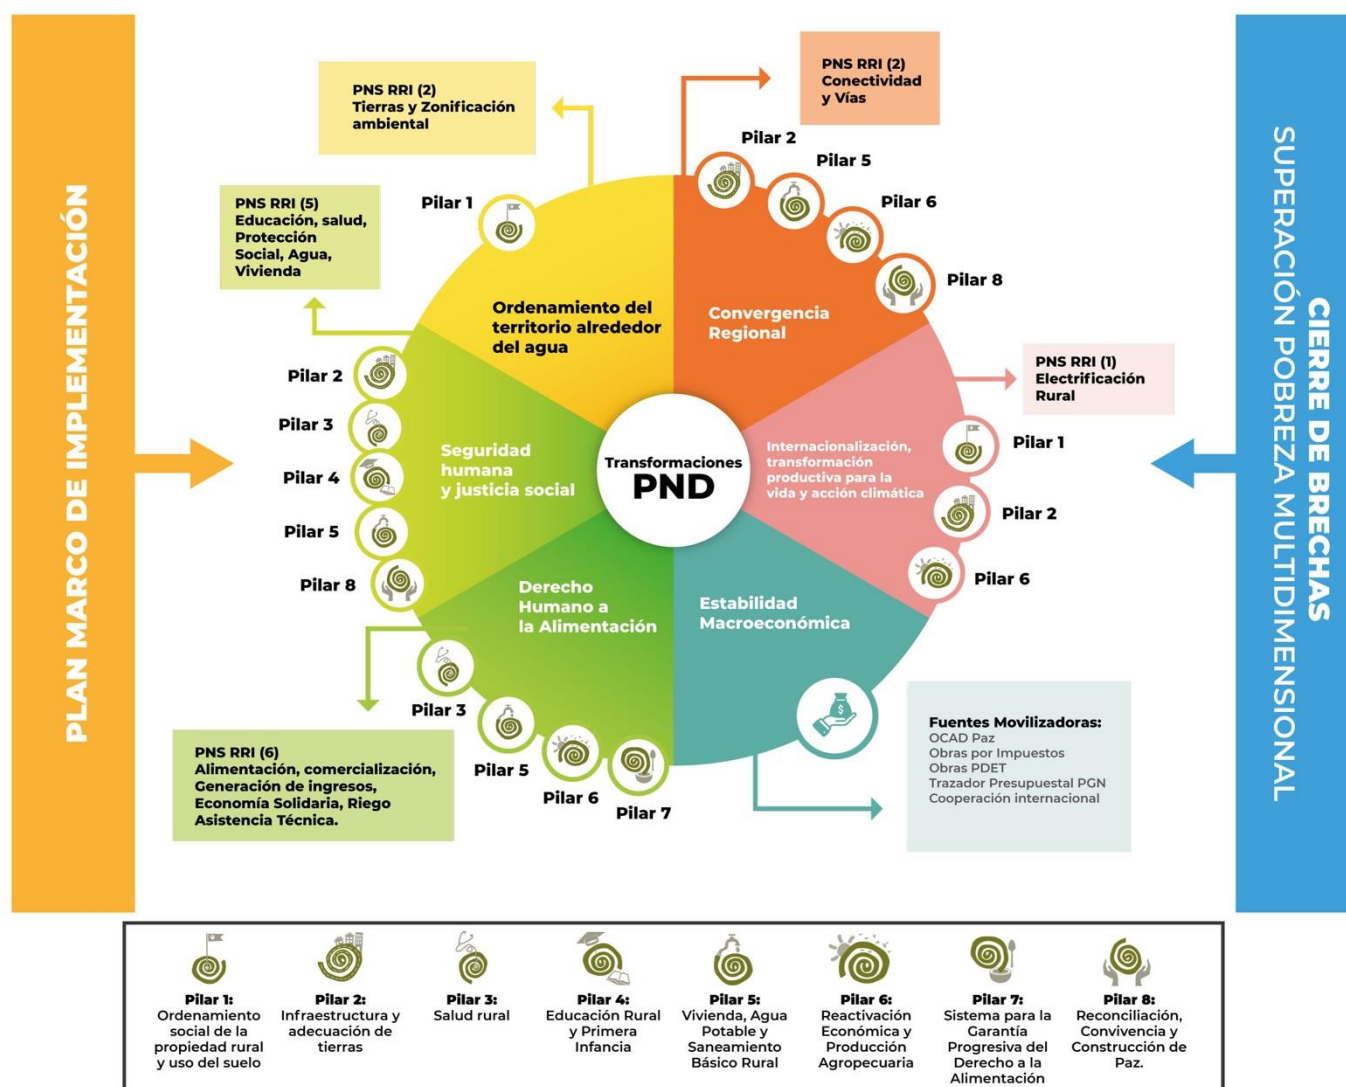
PLAN MARCO DE IMPLEMENTACIÓN

CIERRE DE BRECHAS
SUPERACIÓN POBREZA MULTIDIMENSIONAL

PNS RRI (2)
Tierras y Zonificación ambiental

PNS RRI (2)
Conectividad y Vías

PNS RRI (5)
Educación, salud, Protección Social, Agua, Vivienda

Pilar 1

Pilar 2
Pilar 5
Pilar 6
Pilar 8

Ordenamiento del territorio alrededor del agua

Convergencia Regional

PNS RRI (1)
Electrificación Rural

Pilar 2
Pilar 3
Pilar 4
Pilar 5
Pilar 8

Seguridad humana y justicia social

Transformaciones
PND

Internacionalización, transformación productiva para la vida y acción climática

Pilar 1
Pilar 2
Pilar 6

Derecho Humano a la Alimentación

Estabilidad Macroeconómica

Pilar 3
Pilar 5
Pilar 6
Pilar 7

PNS RRI (6)
Alimentación, comercialización, Generación de ingresos, Economía Solidaria, Riego Asistencia Técnica.

Fuentes Movilizadoras:
OCAD Paz
Obras por Impuestos
Obras PDET
Trazador Presupuestal PGN
Cooperación internacional

Pilar 1: Ordenamiento social de la propiedad rural y uso del suelo

Pilar 2: Infraestructura y adecuación de tierras

Pilar 3: Salud rural

Pilar 4: Educación Rural y Primera Infancia

Pilar 5: Vivienda, Agua Potable y Saneamiento Básico Rural

Pilar 6: Reactivación Económica y Producción Agropecuaria

Pilar 7: Sistema para la Garantía Progresiva del Derecho a la Alimentación

Pilar 8: Reconciliación, Convivencia y Construcción de Paz.